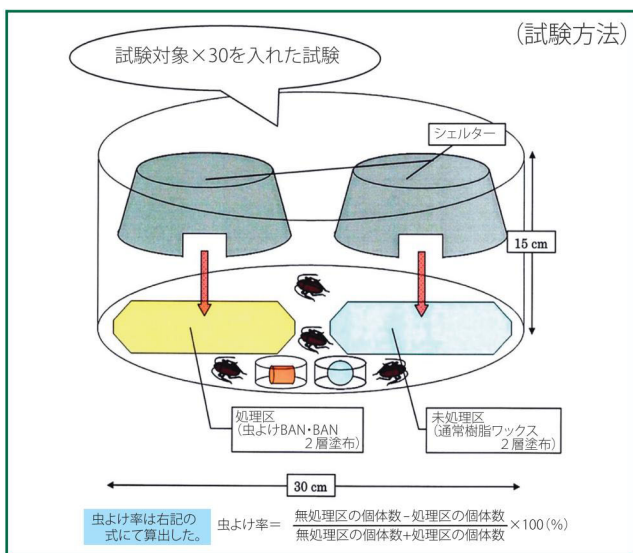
(試験方法)

試験対象×30を入れた試験

シェルター

15 cm

処理区
(虫よけBAN・BAN
2層塗布)

未処理区
(通常樹脂ワックス
2層塗布)

30 cm

虫よけ率は右記の式にて算出した。

虫よけ率＝ $\frac{無処理区の個体数-処理区の個体数}{無処理区の個体数+処理区の個体数}\times100$ (%)